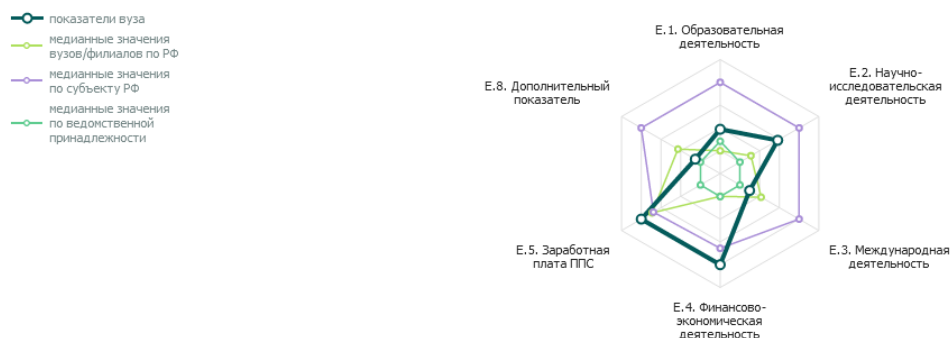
показатели вуза
медианные значения вузов/филиалов по РФ
медианные значения по субъекту РФ
медианные значения по ведомственной принадлежности

Е.1. Образовательная деятельность
Е.2. Научно-исследовательская деятельность
Е.3. Международная деятельность
Е.4. Финансово-экономическая деятельность
Е.5. Заработная плата ППС
Е.8. Дополнительный показатель